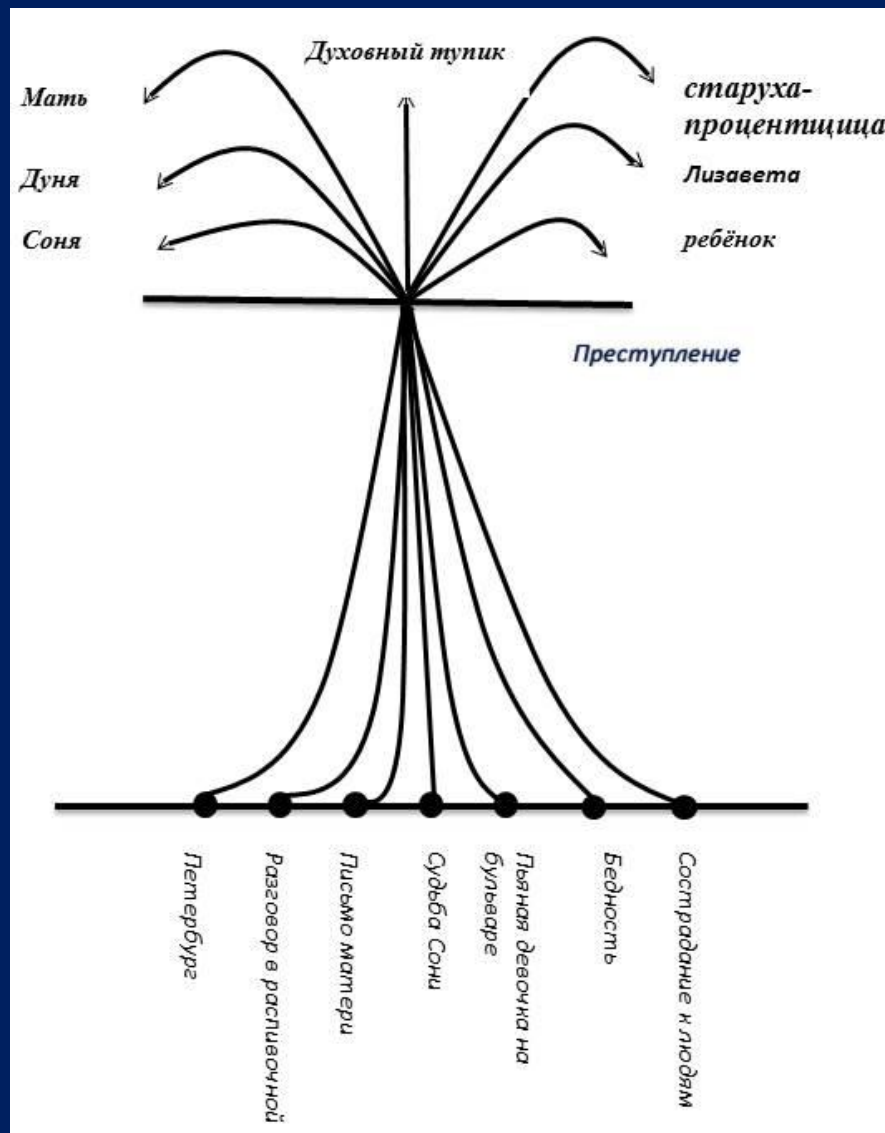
Духовный тупик

Мать

Дуня

Соня

старуха-процентщица

Лизавета

ребёнок

Преступление

Петербург

Разговор в распивочной

Письмо матери

Судьба Сони

Пьяная девочка на бульваре

Бедность

Сострадание к людям